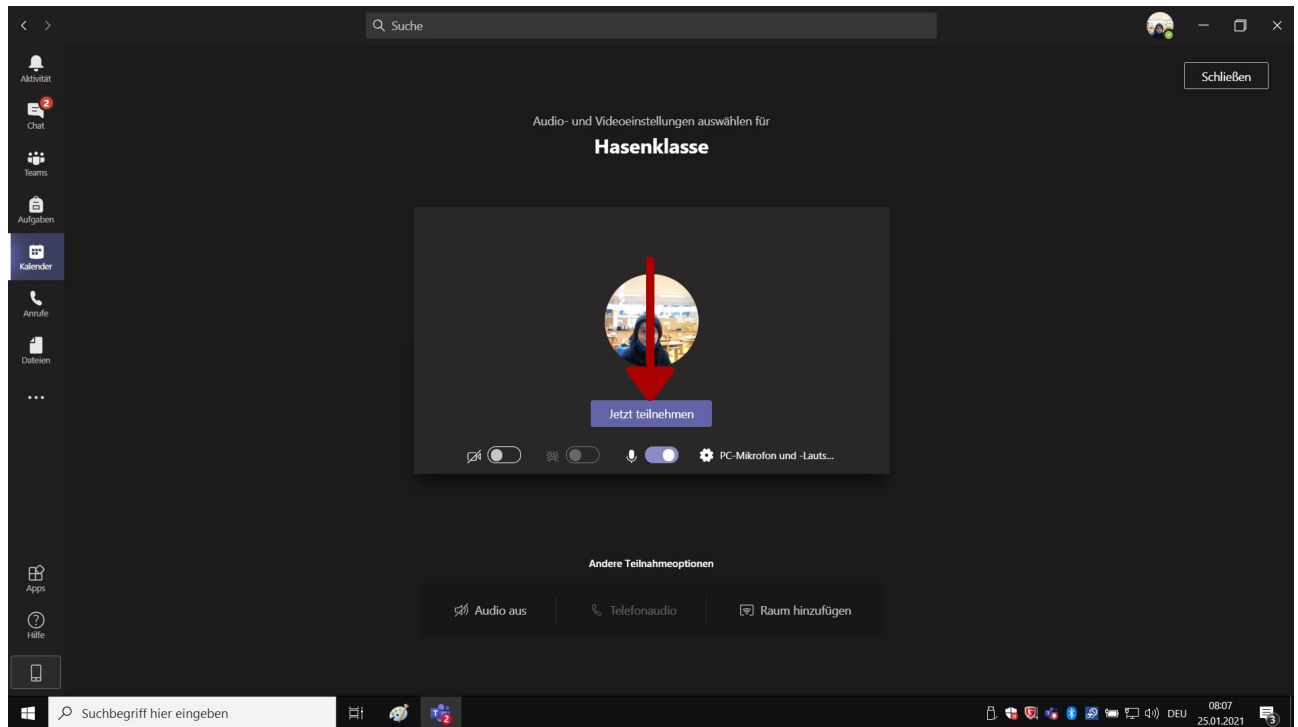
Suche

Schließen

Aktivität
2
Chat
Teams
Aufgaben
Kalender
Anrufe
Dateien
...

Audio- und Videoeinstellungen auswählen für

Hasenklasse

Jetzt teilnehmen

PC-Mikrofon und -Lauts...

Andere Teilnahmeoptionen

Audio aus

Telefonaudio

Raum hinzufügen

Apps
Hilfe

Suchbegriff hier eingeben

DEU 08:07 25.01.2021